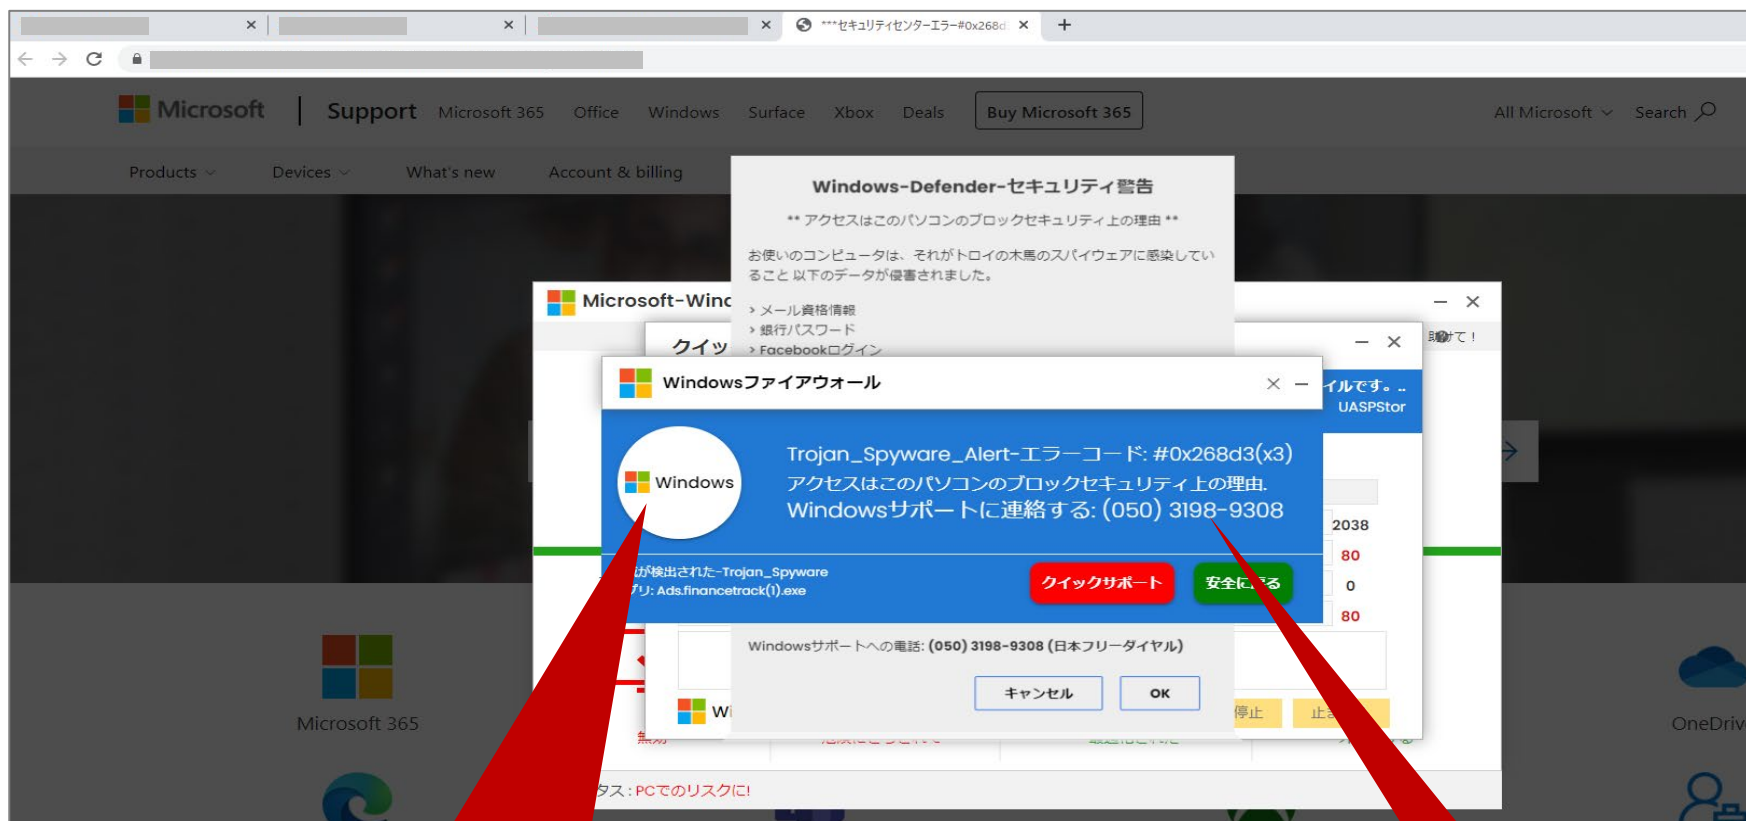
***セキュリティセンターエラー#0x268d

Microsoft | Support Microsoft 365 Office Windows Surface Xbox Deals Buy Microsoft 365 All Microsoft Search

Products Devices What's new Account & billing

Windows-Defender-セキュリティ警告

** アクセスはこのパソコンのブロックセキュリティ上の理由 **

お使いのコンピュータは、それがトロイの木馬のスパイウェアに感染していること 以下のデータが侵害されました。

› メール資格情報
› 銀行パスワード
› Facebookログイン

Microsoft-Winc

クイッ

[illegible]けて！

イルです。..
UASPStor

Windowsファイアウォール

Windows

Trojan_Spyware_Alert-エラーコード: #0x268d3(x3)
アクセスはこのパソコンのブロックセキュリティ上の理由.
Windowsサポートに連絡する: (050) 3198-9308

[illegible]が検出された-Trojan_Spyware
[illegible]プリ: Ads.financetrack(1).exe

クイックサポート
安全に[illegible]る

2038
80
0
80

Windowsサポートへの電話: (050) 3198-9308 (日本フリーダイヤル)

キャンセル
OK

停止
止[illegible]

Wi

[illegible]タス：PCでのリスクに!

Microsoft 365

OneDriv